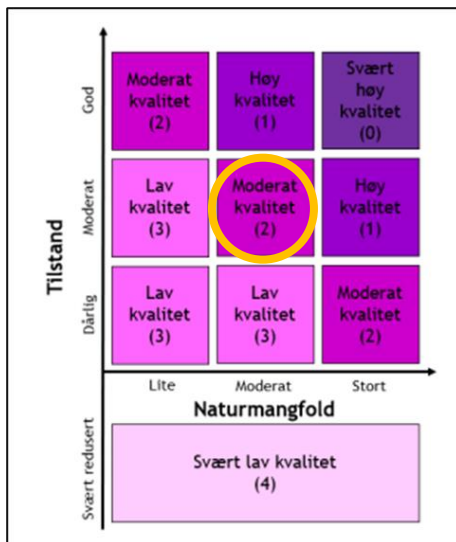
Tilstand

God

Moderat kvalitet (2)

Høy kvalitet (1)

Svært høy kvalitet (0)

Moderat

Lav kvalitet (3)

Moderat kvalitet (2)

Høy kvalitet (1)

Dårlig

Lav kvalitet (3)

Lav kvalitet (3)

Moderat kvalitet (2)

Lite

Moderat

Stort

Naturmangfold

Svært redusert

Svært lav kvalitet (4)